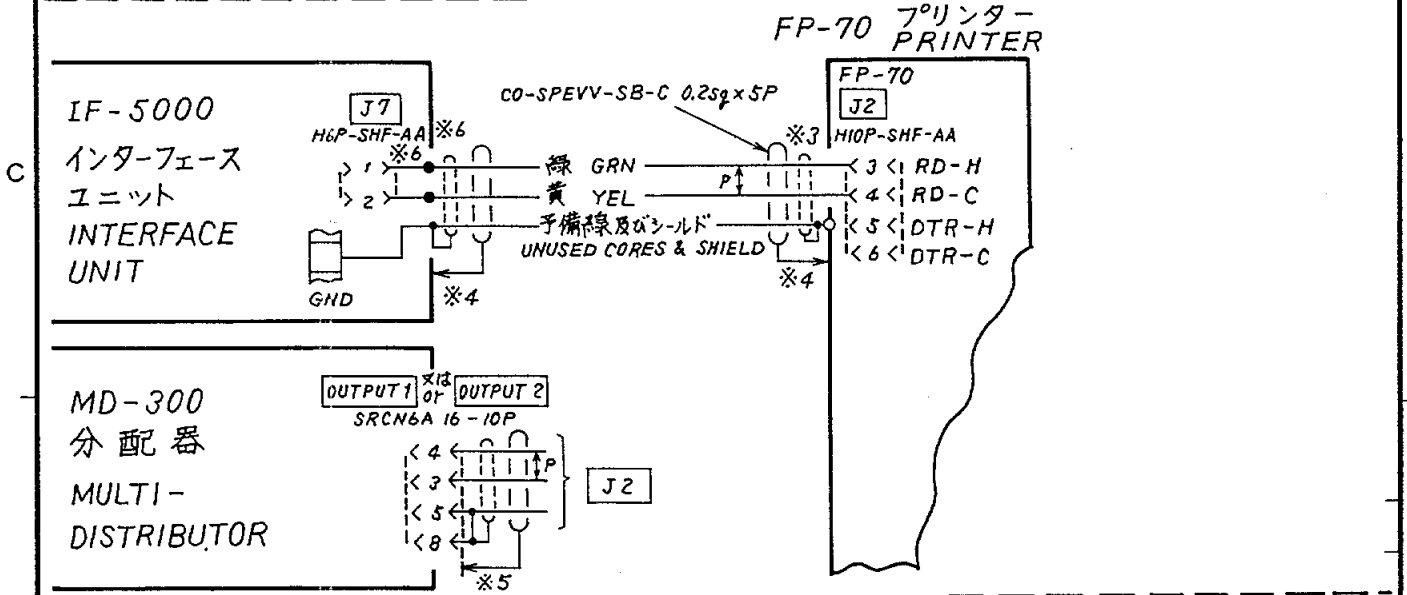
FP-70 プリンター PRINTER

C

IF-5000
インターフェース
ユニット
INTERFACE
UNIT

J7
H6P-SHF-AA ※6
※6
1
2
GND
※4

CO-SPEVV-SB-C 0.2sq×5P
緑 GRN
黄 YEL
P
予備線及びシールド
UNUSED CORES & SHIELD
※3
※4

FP-70
J2
H10P-SHF-AA
3 RD-H
4 RD-C
5 DTR-H
6 DTR-C

MD-300
分配器
MULTI-
DISTRIBUTOR

OUTPUT 1 又は or OUTPUT 2
SRCN6A 16-10P
4
3
5
8
P
J2
※5